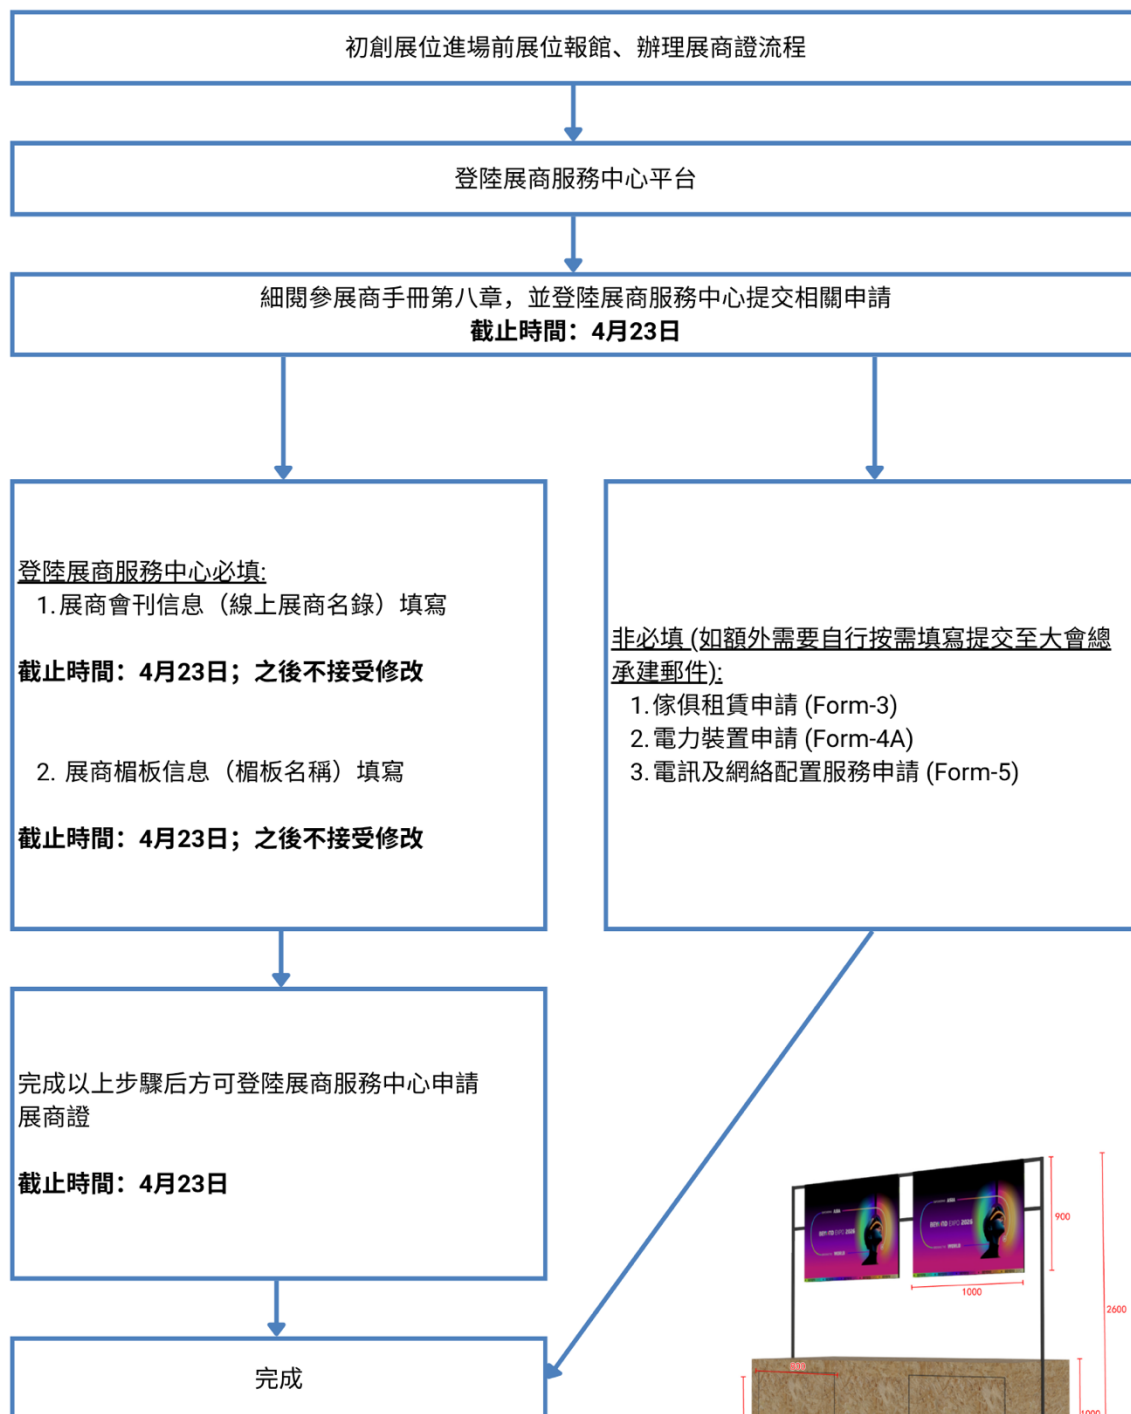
初創展位進場前展位報館、辦理展商證流程

登陸展商服務中心平台

細閱參展商手冊第八章，並登陸展商服務中心提交相關申請
**截止時間：4月23日**

登陸展商服務中心必填:
1. 展商會刊信息（線上展商名錄）填寫

**截止時間：4月23日；之後不接受修改**

2. 展商楣板信息（楣板名稱）填寫

**截止時間：4月23日；之後不接受修改**

非必填 (如額外需要自行按需填寫提交至大會總承建郵件):
1. 傢俱租賃申請 (Form-3)
2. 電力裝置申請 (Form-4A)
3. 電訊及網絡配置服務申請 (Form-5)

完成以上步驟后方可登陸展商服務中心申請展商證

**截止時間：4月23日**

完成

900
1000
2600
600
1000